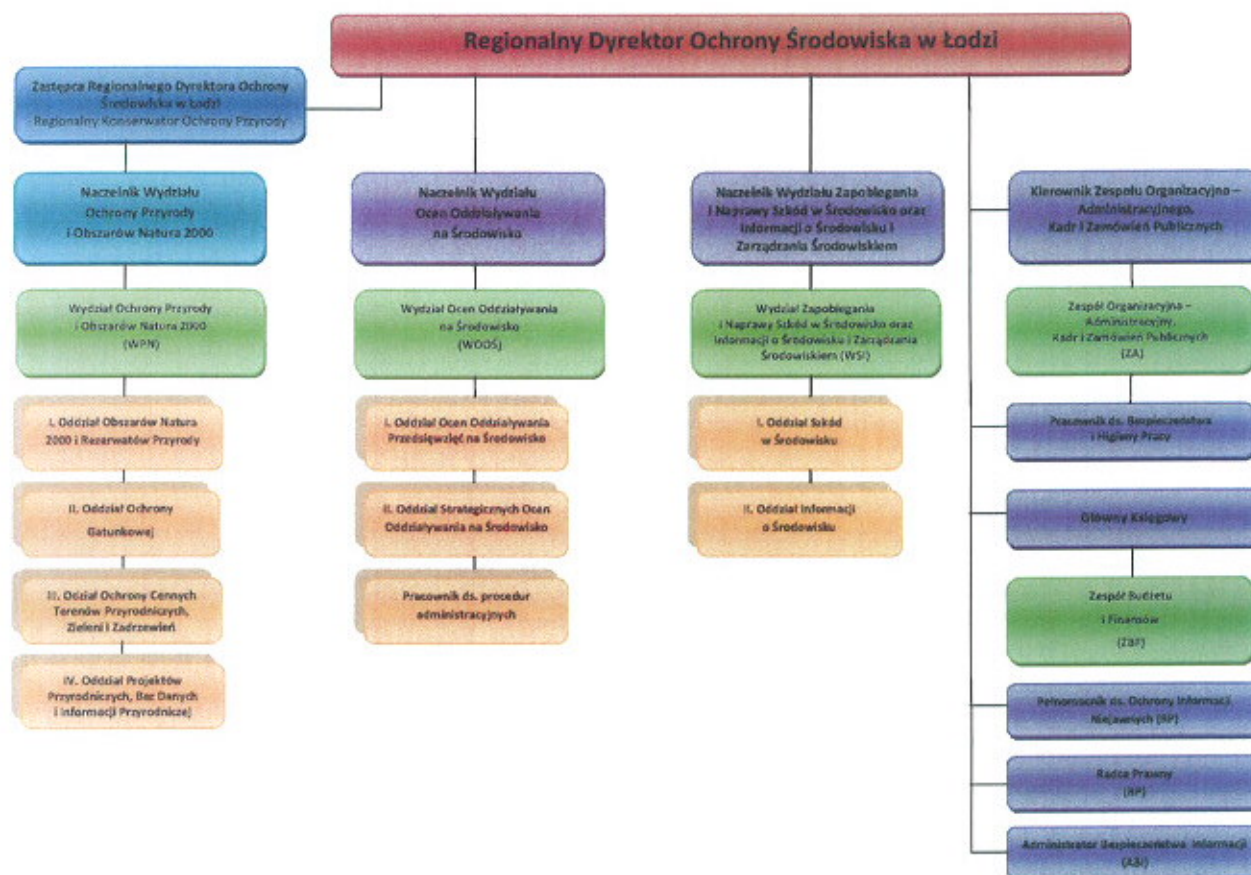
Regionalny Dyrektor Ochrony Środowiska w Łodzi

Zastępca Regionalnego Dyrektora Ochrony Środowiska w Łodzi
Regionalny Konserwator Ochrony Przyrody

Naczelnik Wydziału Ochrony Przyrody i Obszarów Natura 2000

Wydział Ochrony Przyrody i Obszarów Natura 2000 (WPN)

I. Oddział Obszarów Natura 2000 i Rezerwatów Przyrody

II. Oddział Ochrony Gatunkowej

III. Oddział Ochrony Cennych Terenów Przyrodniczych, Zieleni i Zadrzewień

IV. Oddział Projektów Przyrodniczych, Baz Danych i Informacji Przyrodniczej

Naczelnik Wydziału Ocen Oddziaływania na Środowisko

Wydział Ocen Oddziaływania na Środowisko (WOOŚ)

I. Oddział Ocen Oddziaływania Przedsięwzięć na Środowisko

II. Oddział Strategicznych Ocen Oddziaływania na Środowisko

Pracownik ds. procedur administracyjnych

Naczelnik Wydziału Zapobiegania i Naprawy Szkód w Środowisku oraz Informacji o Środowisku i Zarządzania Środowiskiem

Wydział Zapobiegania i Naprawy Szkód w Środowisku oraz Informacji o Środowisku i Zarządzania Środowiskiem (WSI)

I. Oddział Szkód w Środowisku

II. Oddział Informacji o Środowisku

Kierownik Zespołu Organizacyjno – Administracyjnego, Kadr i Zamówień Publicznych

Zespół Organizacyjno – Administracyjny, Kadr i Zamówień Publicznych (ZA)

Pracownik ds. Bezpieczeństwa i Higieny Pracy

Główny Księgowy

Zespół Budżetu i Finansów (ZBF)

Pełnomocnik ds. Ochrony Informacji Niejawnych (IN)

Radca Prawny (RP)

Administrator Bezpieczeństwa Informacji (ABI)